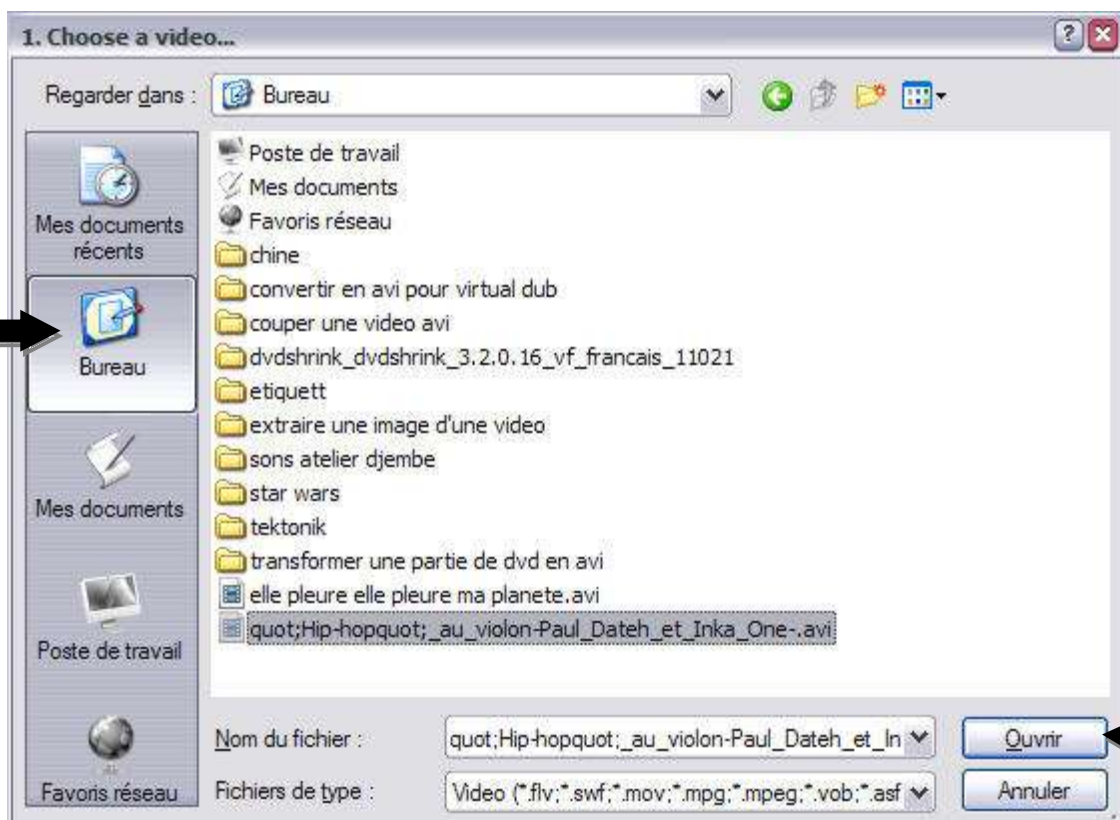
1. Choose a video...

Regarder dans : Bureau

Mes documents récents
Bureau
Mes documents
Poste de travail
Favoris réseau

Poste de travail
Mes documents
Favoris réseau
chine
convertir en avi pour virtual dub
couper une video avi
dvdshrink_dvdshrink_3.2.0.16_vf_francais_11021
etiquett
extraire une image d'une video
sons atelier djembe
star wars
tektonik
transformer une partie de dvd en avi
elle pleure elle pleure ma planete.avi
quot;Hip-hopquot;_au_violon-Paul_Dateh_et_Inka_One-.avi

Nom du fichier : quot;Hip-hopquot;_au_violon-Paul_Dateh_et_In
Fichiers de type : Video (*.flv;*.swf;*.mov;*.mpg;*.mpeg;*.vob;*.asf

Ouvrir
Annuler